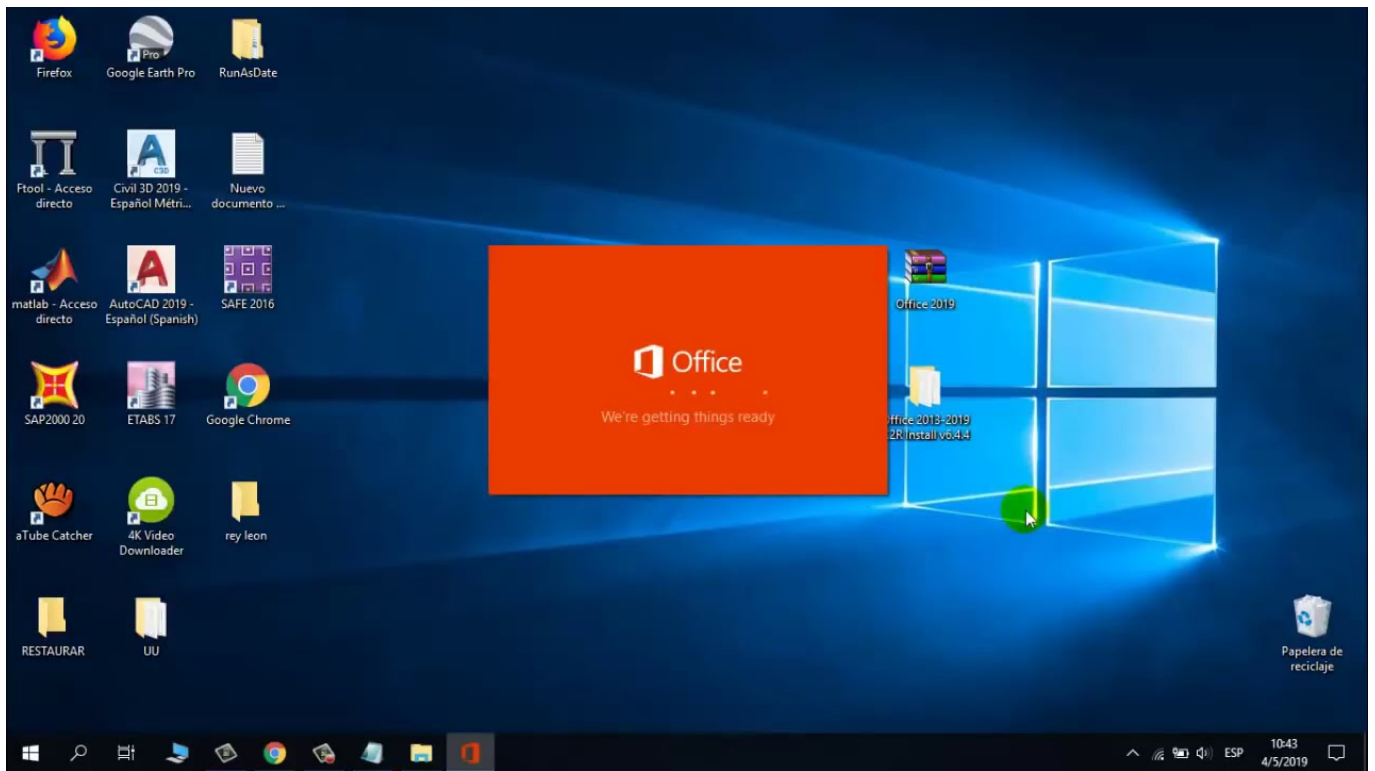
Firefox

Google Earth Pro

RunAsDate

Ftool - Acceso directo

Civil 3D 2019 - Español Métri...

Nuevo documento ...

matlab - Acceso directo

AutoCAD 2019 - Español (Spanish)

SAFE 2016

SAP2000 20

ETABS 17

Google Chrome

aTube Catcher

4K Video Downloader

rey leon

RESTAURAR

UU

Office

We're getting things ready

Office 2019

ffice 2013-2019 2R Install v6.4.4

Papelera de reciclaje

ESP

10:43
4/5/2019